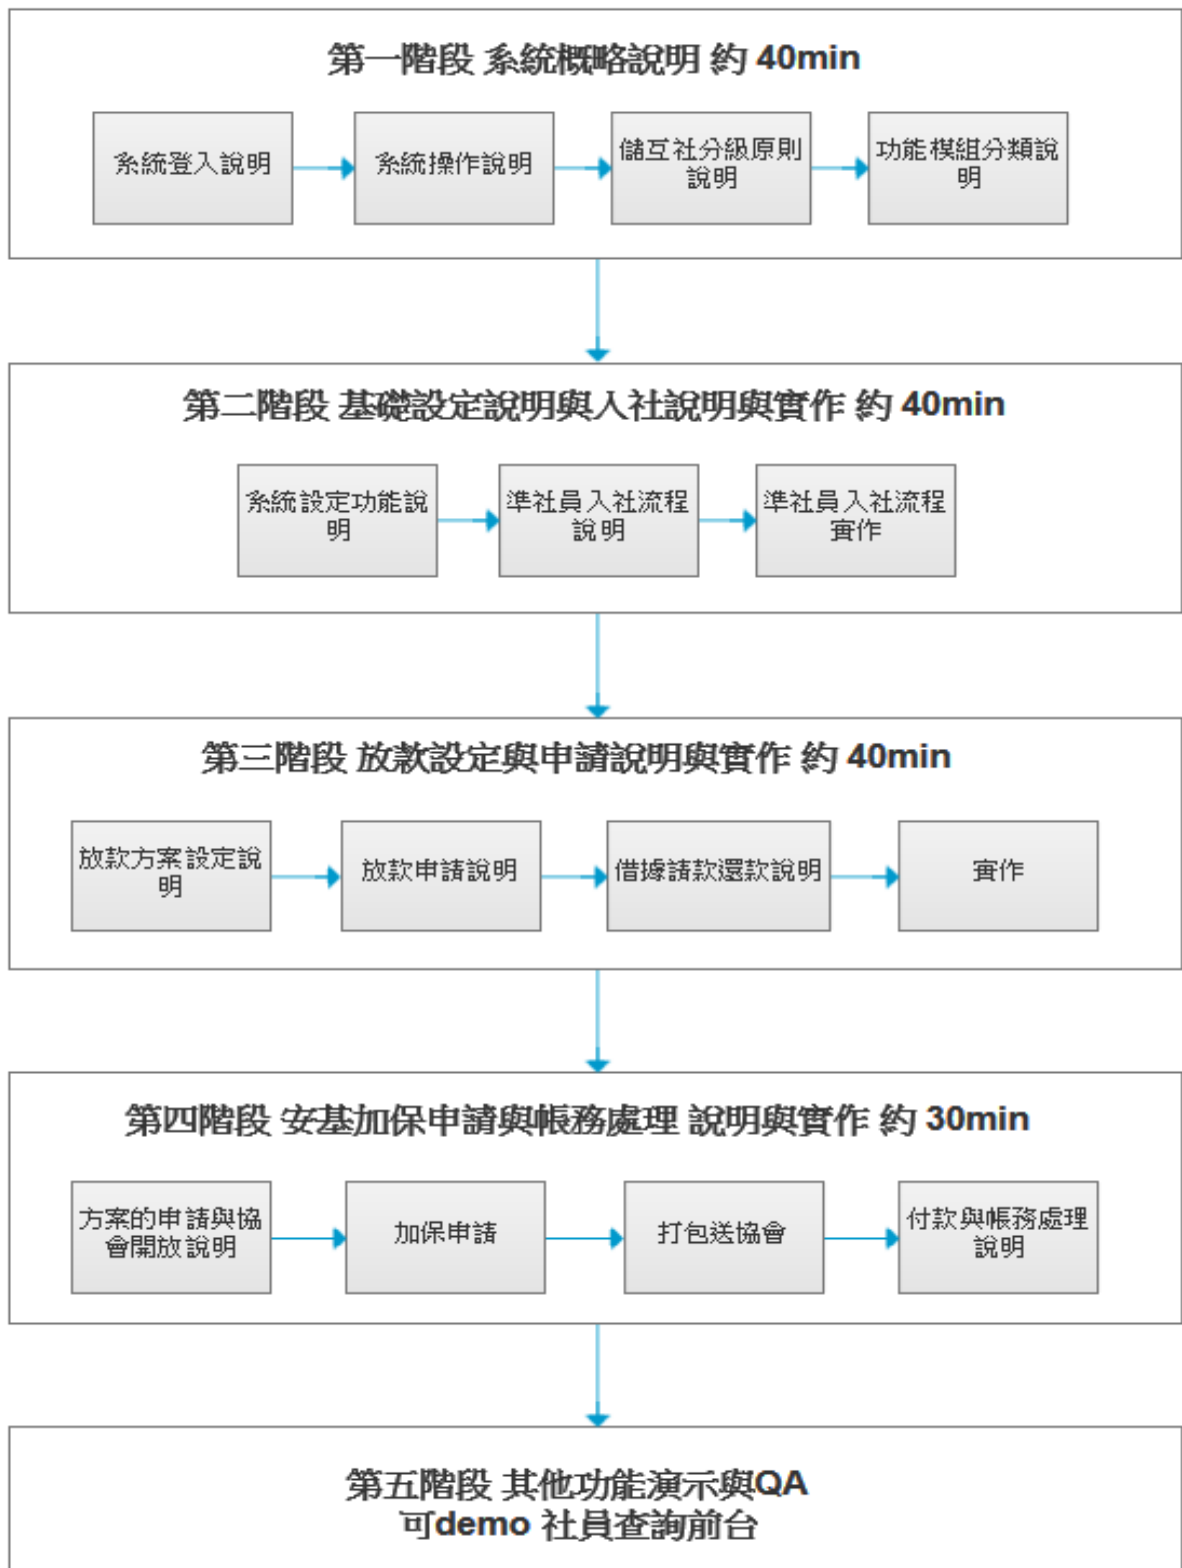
第一階段 系統概略說明 約 40min

系統登入說明

系統操作說明

儲互社分級原則說明

功能模組分類說明

第二階段 基礎設定說明與入社說明與實作 約 40min

系統設定功能說明

準社員入社流程說明

準社員入社流程實作

第三階段 放款設定與申請說明與實作 約 40min

放款方案設定說明

放款申請說明

借據請款還款說明

實作

第四階段 安基加保申請與帳務處理 說明與實作 約 30min

方案的申請與協會開放說明

加保申請

打包送協會

付款與帳務處理說明

第五階段 其他功能演示與QA
可demo 社員查詢前台